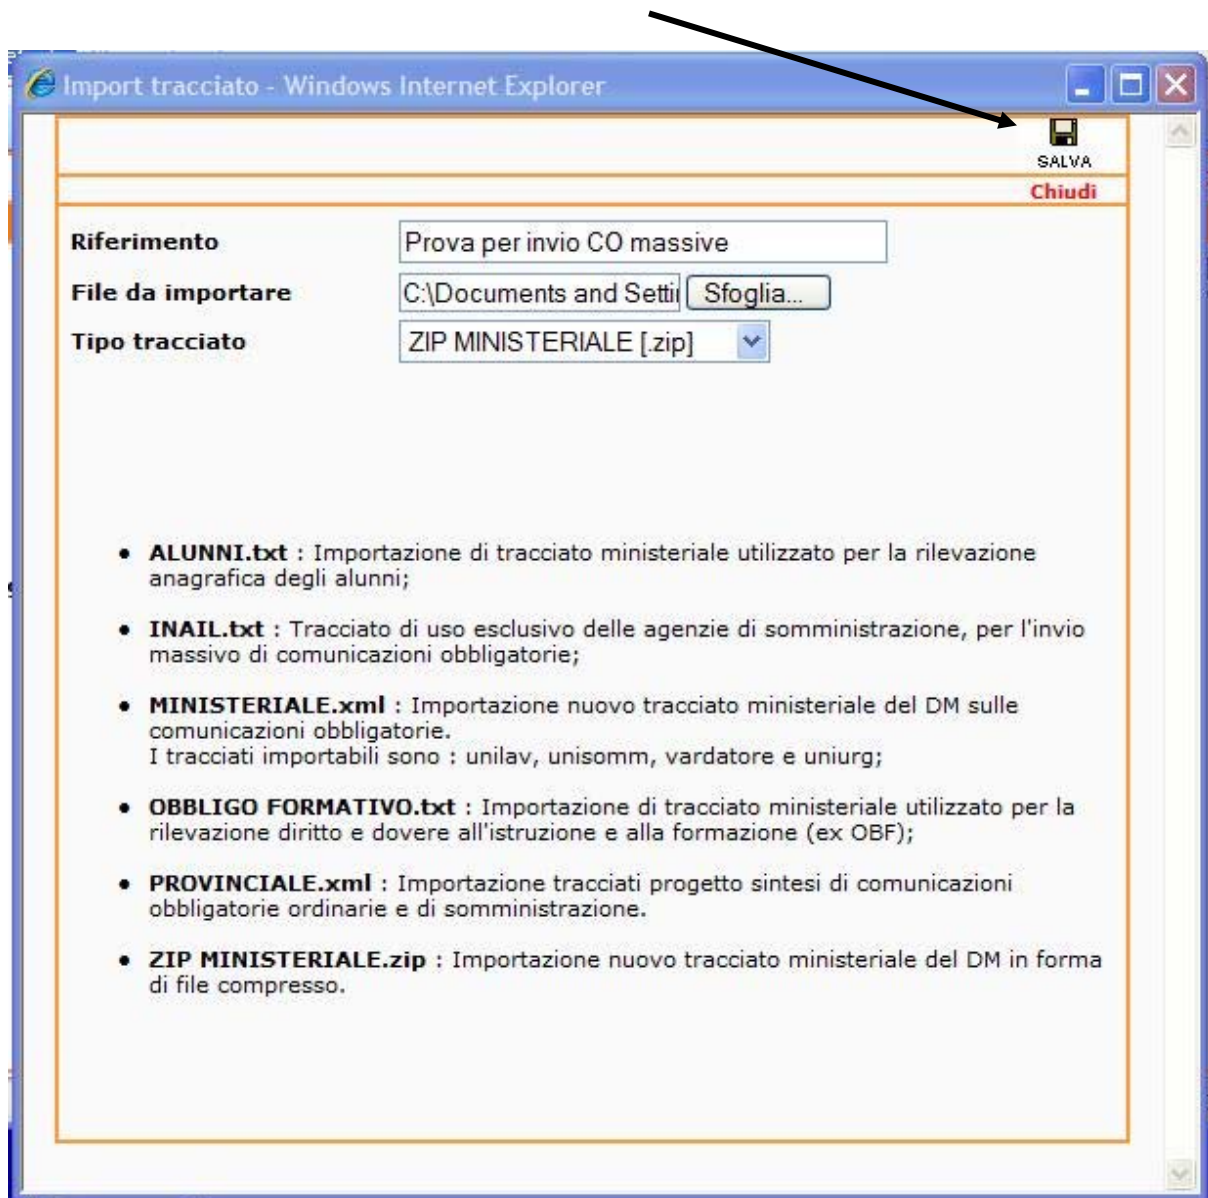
Import tracciato - Windows Internet Explorer

SALVA

Chiudi

Riferimento Prova per invio CO massive

File da importare C:\Documents and Setti Sfoglia...

Tipo tracciato ZIP MINISTERIALE [.zip]

- **ALUNNI.txt** : Importazione di tracciato ministeriale utilizzato per la rilevazione anagrafica degli alunni;

- **INAIL.txt** : Tracciato di uso esclusivo delle agenzie di somministrazione, per l'invio massivo di comunicazioni obbligatorie;

- **MINISTERIALE.xml** : Importazione nuovo tracciato ministeriale del DM sulle comunicazioni obbligatorie.
I tracciati importabili sono : unilav, unisomm, vardatore e uniurg;

- **OBBLIGO FORMATIVO.txt** : Importazione di tracciato ministeriale utilizzato per la rilevazione diritto e dovere all'istruzione e alla formazione (ex OBF);

- **PROVINCIALE.xml** : Importazione tracciati progetto sintesi di comunicazioni obbligatorie ordinarie e di somministrazione.

- **ZIP MINISTERIALE.zip** : Importazione nuovo tracciato ministeriale del DM in forma di file compresso.